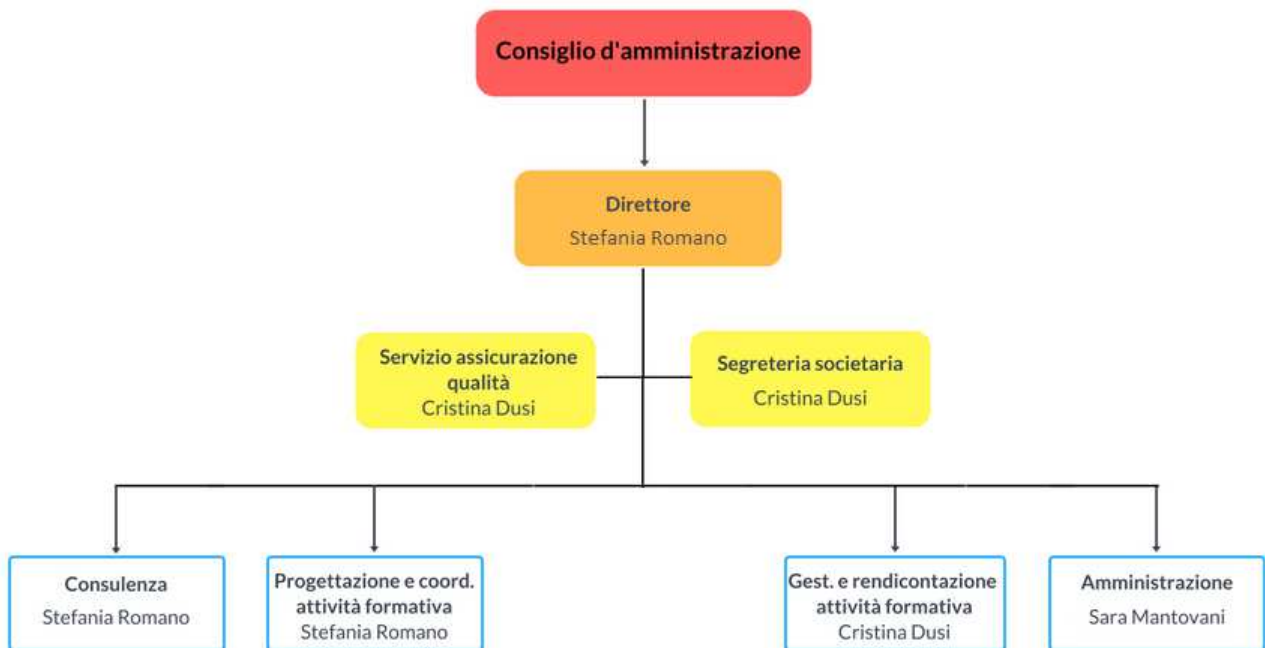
Consiglio d'amministrazione

Direttore
Stefania Romano

Servizio assicurazione qualità
Cristina Dusi

Segreteria societaria
Cristina Dusi

Consulenza
Stefania Romano

Progettazione e coord. attività formativa
Stefania Romano

Gest. e rendicontazione attività formativa
Cristina Dusi

Amministrazione
Sara Mantovani